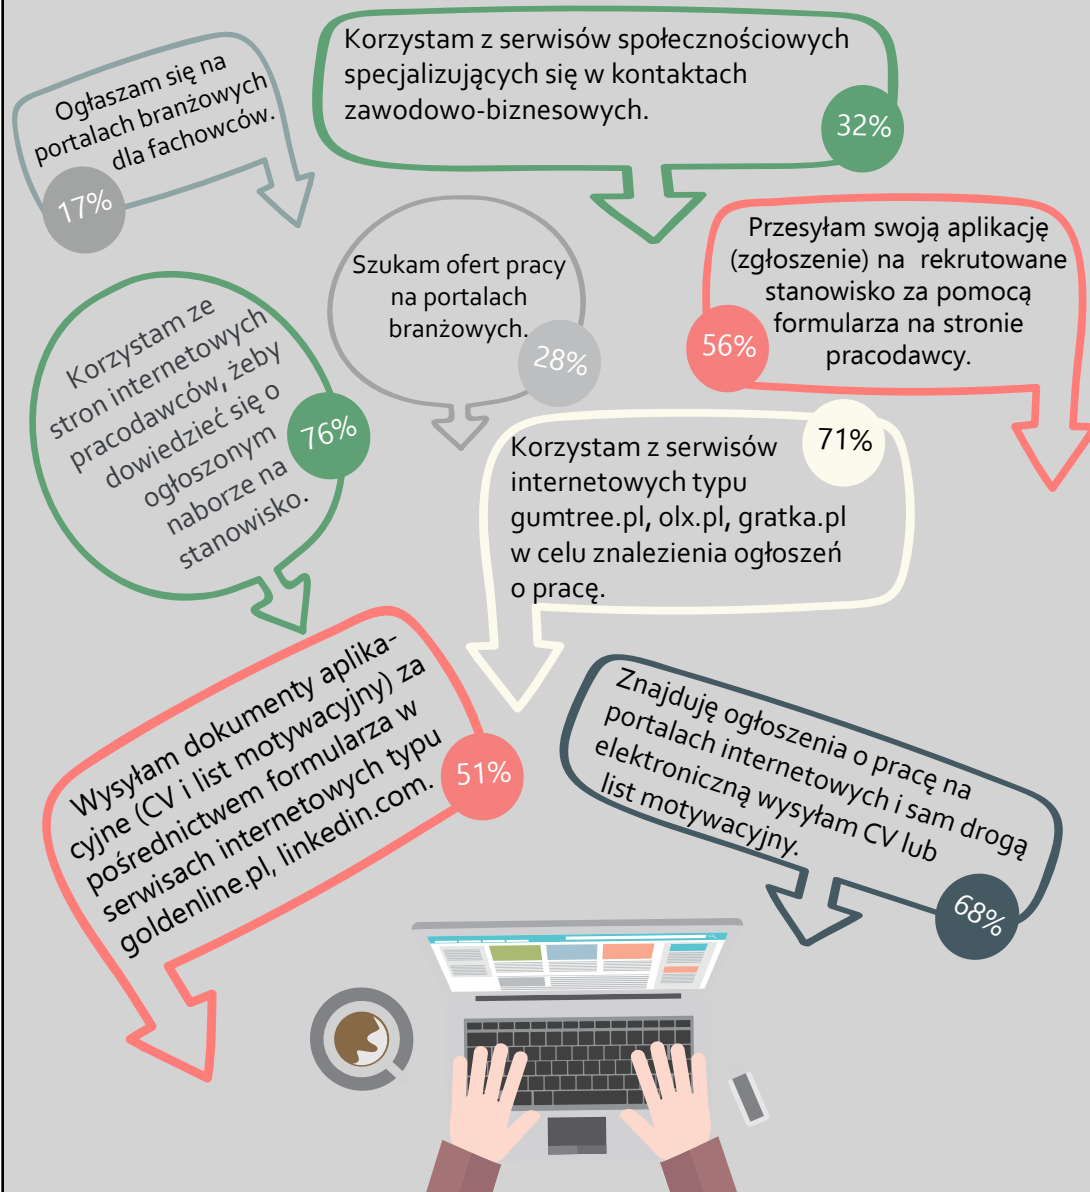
Ogłaszam się na portalach branżowych dla fachowców.

17%

Korzystam z serwisów społecznościowych specjalizujących się w kontaktach zawodowo-biznesowych.

32%

Szukam ofert pracy na portalach branżowych.

28%

Przesyłam swoją aplikację (zgłoszenie) na rekrutowane stanowisko za pomocą formularza na stronie pracodawcy.

56%

Korzystam ze stron internetowych pracodawców, żeby dowiedzieć się o ogłoszonym naborze na stanowisko.

76%

71%

Korzystam z serwisów internetowych typu gumtree.pl, olx.pl, gratka.pl w celu znalezienia ogłoszeń o pracę.

Wysyłam dokumenty aplikacyjne (CV i list motywacyjny) za pośrednictwem formularza w serwisach internetowych typu goldenline.pl, linkedin.com.

51%

Znajduję ogłoszenia o pracę na portalach internetowych i sam drogą elektroniczną wysyłam CV lub list motywacyjny.

68%